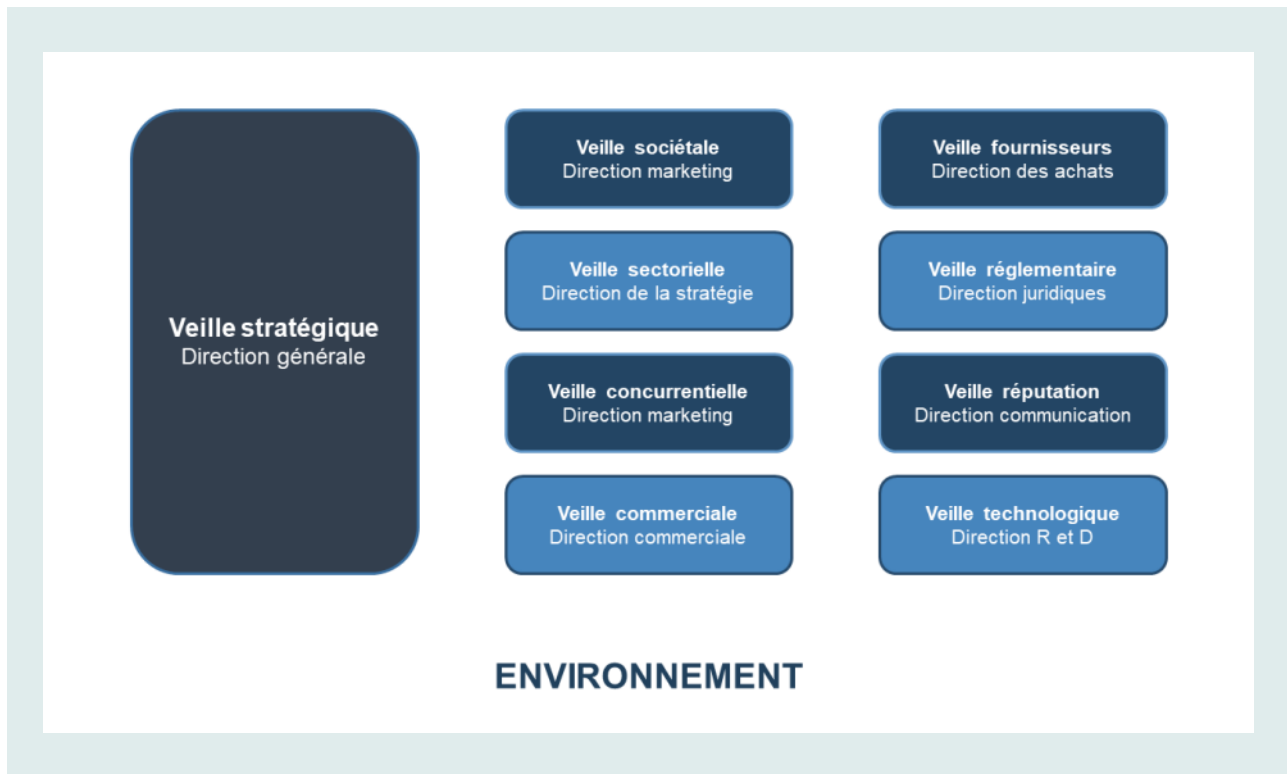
Veille stratégique
Direction générale

Veille sociétale
Direction marketing

Veille sectorielle
Direction de la stratégie

Veille concurrentielle
Direction marketing

Veille commerciale
Direction commerciale

Veille fournisseurs
Direction des achats

Veille réglementaire
Direction juridiques

Veille réputation
Direction communication

Veille technologique
Direction R et D

ENVIRONNEMENT